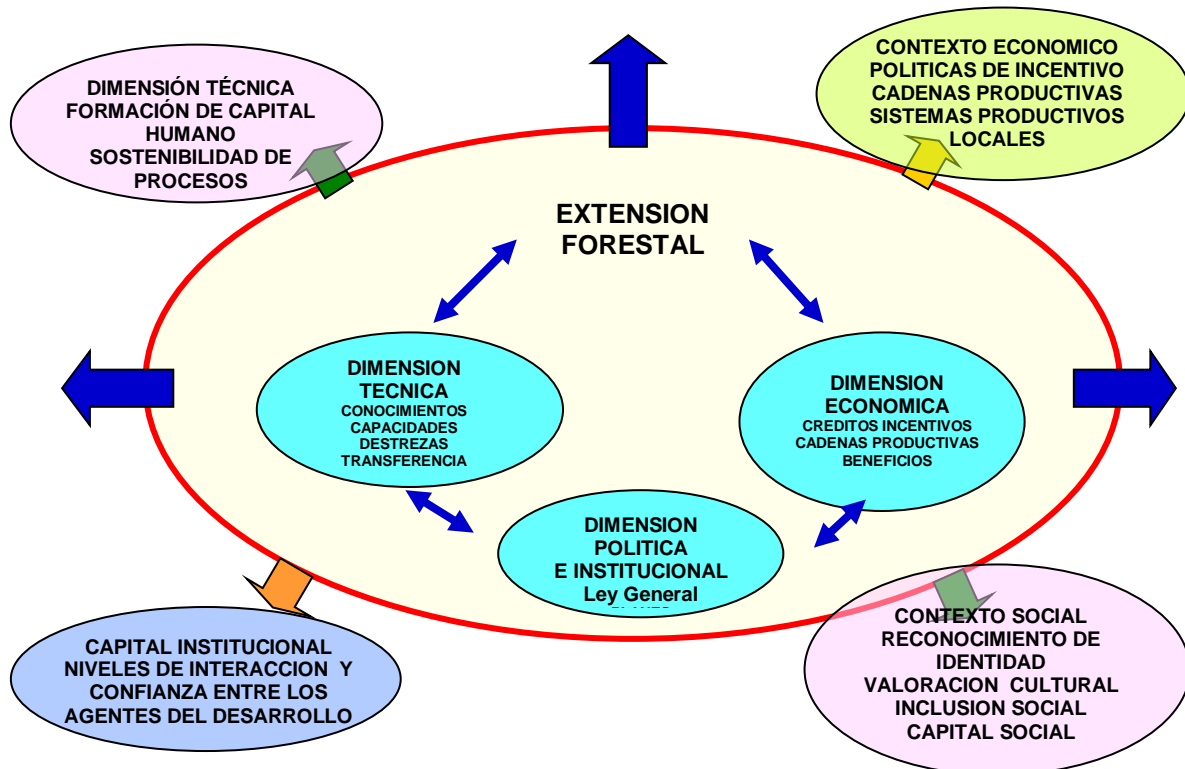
DIMENSIÓN TÉCNICA
FORMACIÓN DE CAPITAL HUMANO
SOSTENIBILIDAD DE PROCESOS

CONTEXTO ECONOMICO
POLITICAS DE INCENTIVO
CADENAS PRODUCTIVAS
SISTEMAS PRODUCTIVOS LOCALES

EXTENSION FORESTAL

DIMENSION TECNICA
CONOCIMIENTOS
CAPACIDADES
DESTREZAS
TRANSFERENCIA

DIMENSION ECONOMICA
CREDITOS INCENTIVOS
CADENAS PRODUCTIVAS
BENEFICIOS

DIMENSION POLITICA
E INSTITUCIONAL
Ley General
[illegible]

CAPITAL INSTITUCIONAL
NIVELES DE INTERACCION Y
CONFIANZA ENTRE LOS
AGENTES DEL DESARROLLO

CONTEXTO SOCIAL
RECONOCIMIENTO DE IDENTIDAD
VALORACION CULTURAL
INCLUSION SOCIAL
CAPITAL SOCIAL